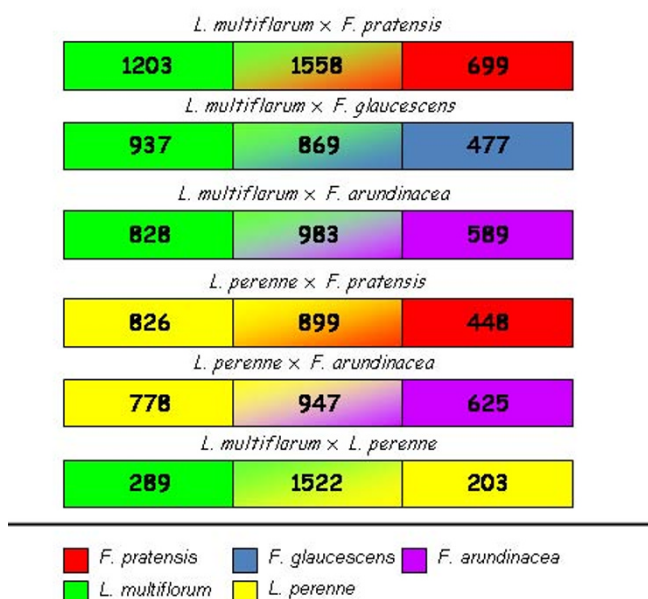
L. multiflorum × F. pratensis

| 1203 | 1558 | 699 |
|---|---|---|

L. multiflorum × F. glaucescens

| 937 | 869 | 477 |
|---|---|---|

L. multiflorum × F. arundinacea

| 828 | 983 | 589 |
|---|---|---|

L. perenne × F. pratensis

| 826 | 899 | 448 |
|---|---|---|

L. perenne × F. arundinacea

| 778 | 947 | 625 |
|---|---|---|

L. multiflorum × L. perenne

| 289 | 1522 | 203 |
|---|---|---|

F. pratensis F. glaucescens F. arundinacea
L. multiflorum L. perenne